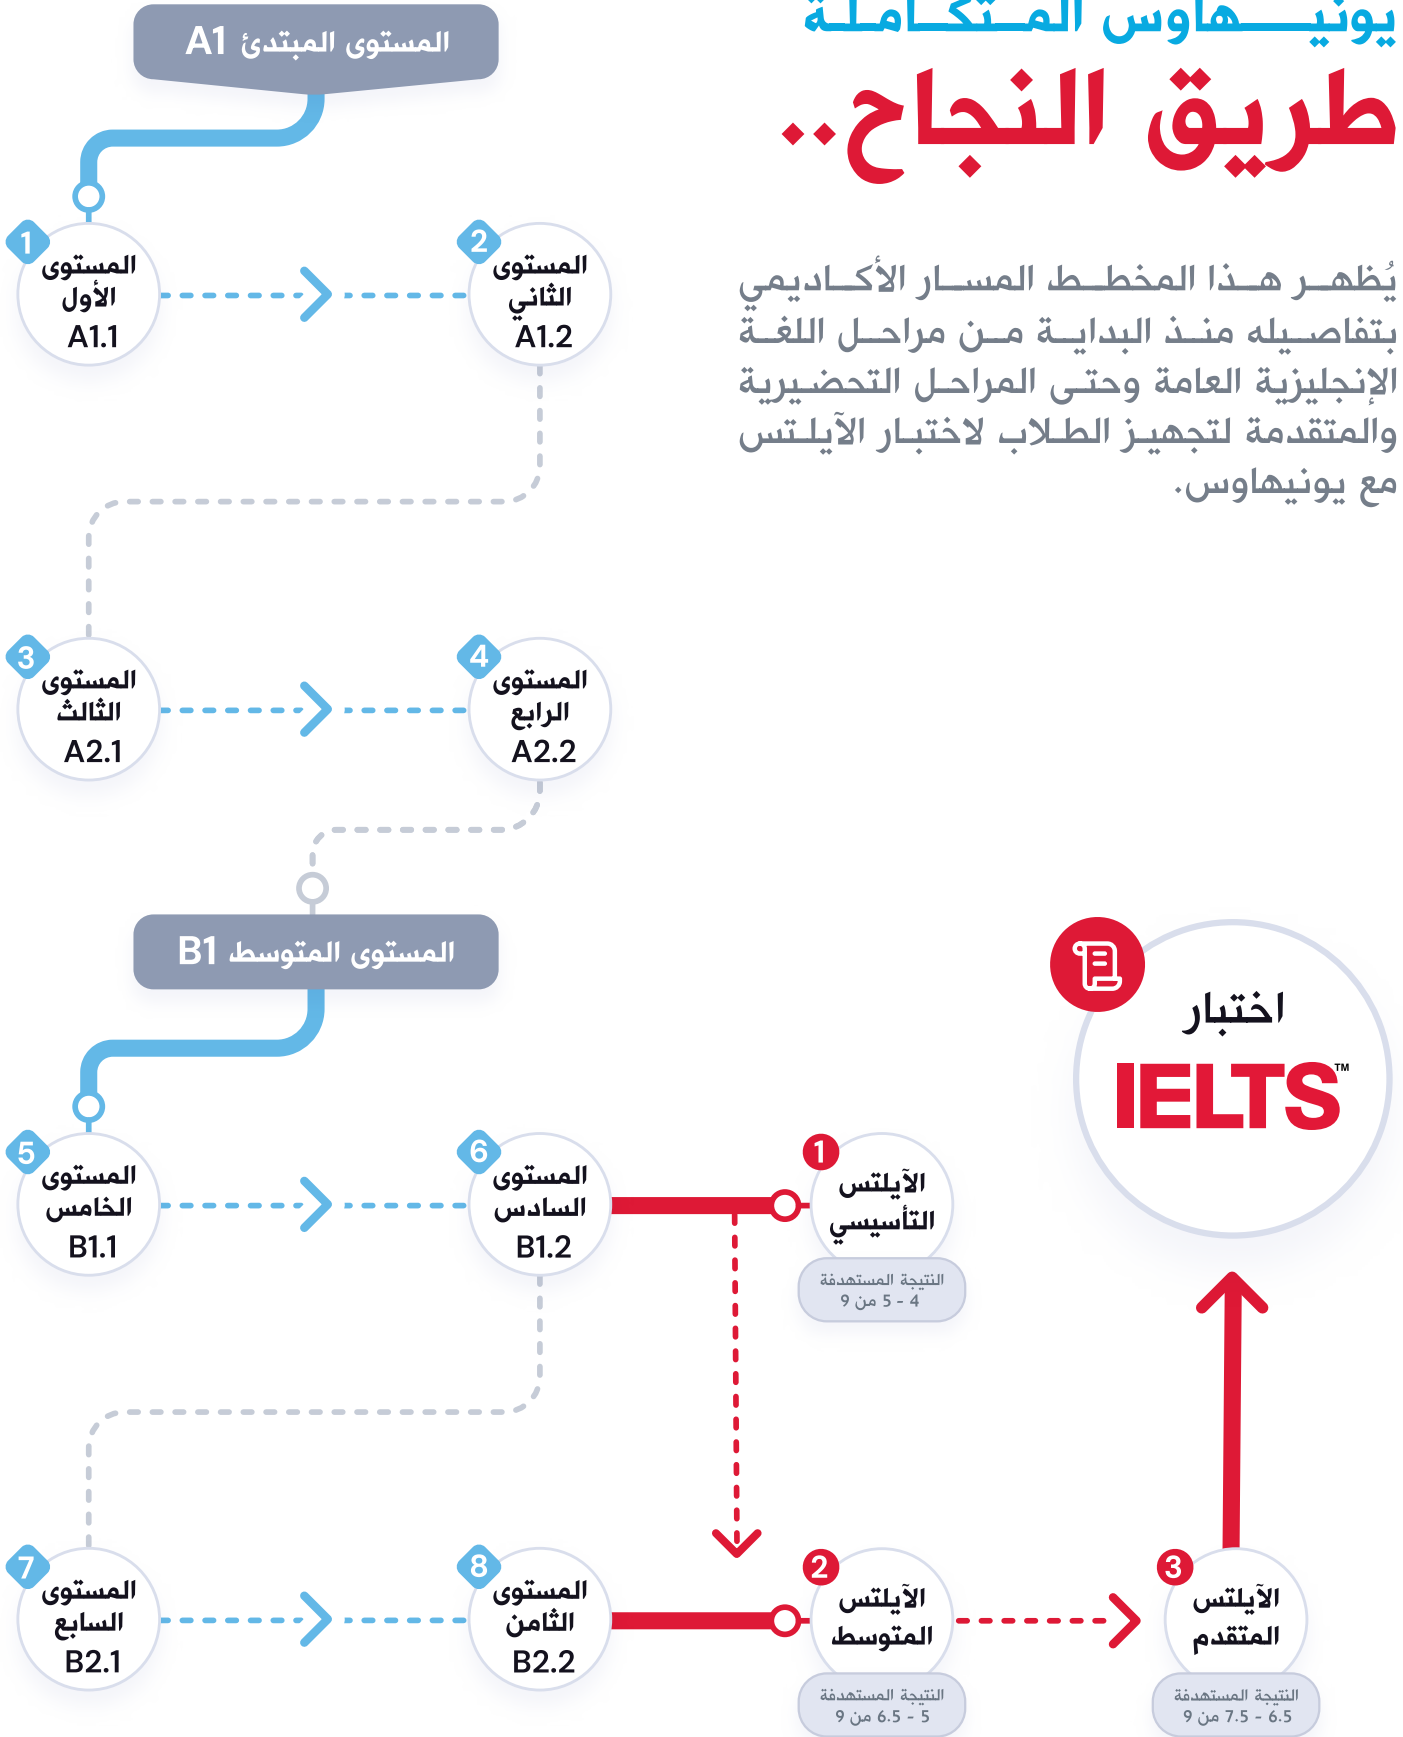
يونيـــهاوس المـــتكـــامـــلـــة
طريق النجاح..

يُظهـر هـذا المخطـط المسـار الأكـاديمي بتفاصيـله منـذ البدايـة مـن مراحـل اللغـة الإنجليزية العامة وحتـى المراحـل التحضـيرية والمتقدمة لتجهيـز الطـلاب لاختبـار الآيلـتس مع يونيهاوس.

المستوى المبتدئ A1

1 المستوى الأول A1.1
2 المستوى الثاني A1.2
3 المستوى الثالث A2.1
4 المستوى الرابع A2.2

المستوى المتوسط B1

5 المستوى الخامس B1.1
6 المستوى السادس B1.2
7 المستوى السابع B2.1
8 المستوى الثامن B2.2

1 الآيلتس التأسيسي
النتيجة المستهدفة
4 - 5 من 9

2 الآيلتس المتوسط
النتيجة المستهدفة
5 - 6.5 من 9

3 الآيلتس المتقدم
النتيجة المستهدفة
6.5 - 7.5 من 9

اختبار
IELTS™